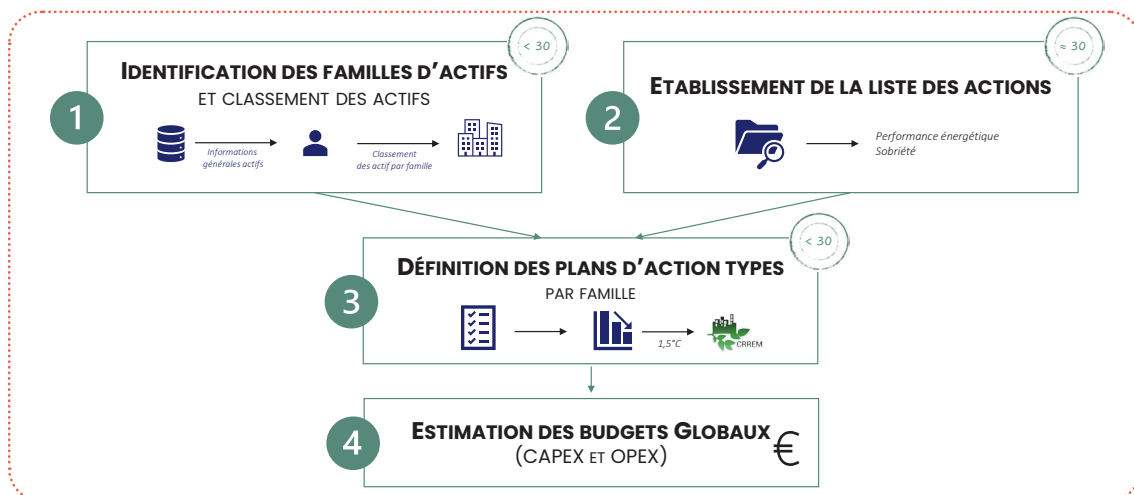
< 30

1

IDENTIFICATION DES FAMILLES D'ACTIFS
ET CLASSEMENT DES ACTIFS

Informations générales actifs

Classement des actif par famille

≈ 30

2

ETABLISSEMENT DE LA LISTE DES ACTIONS

Performance énergétique
Sobriété

< 30

3

DÉFINITION DES PLANS D'ACTION TYPES
PAR FAMILLE

1,5°C

CRREM

4

ESTIMATION DES BUDGETS GLOBAUX
(CAPEX ET OPEX)

€